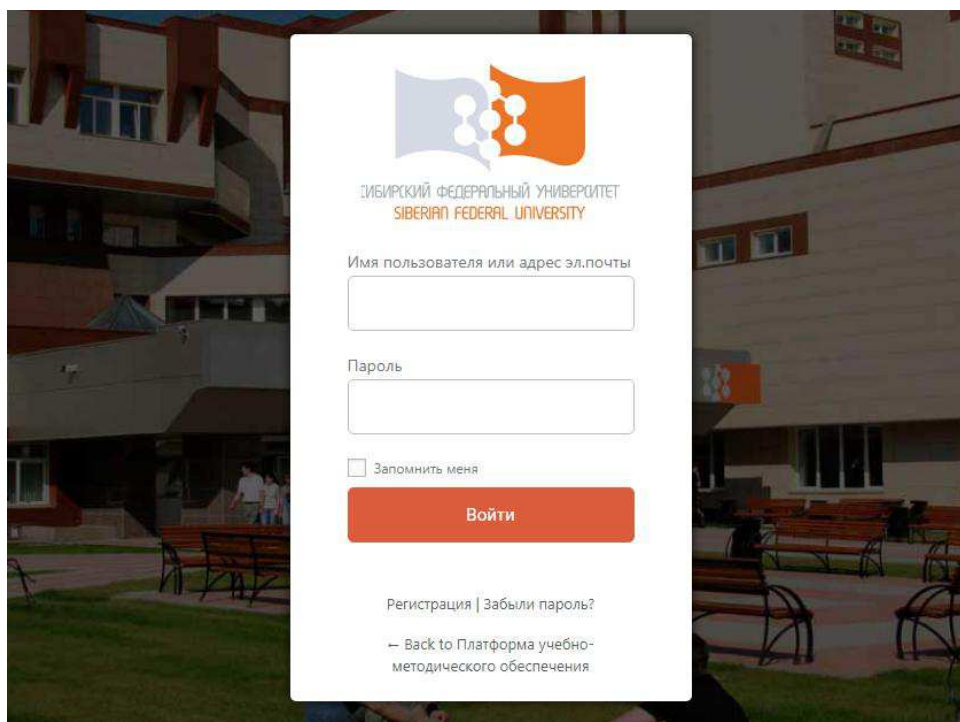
СИБИРСКИЙ ФЕДЕРАЛЬНЫЙ УНИВЕРСИТЕТ
SIBERIAN FEDERAL UNIVERSITY

Имя пользователя или адрес эл.почты

Пароль

Запомнить меня

Войти

Регистрация | Забыли пароль?

← Back to Платформа учебно-методического обеспечения